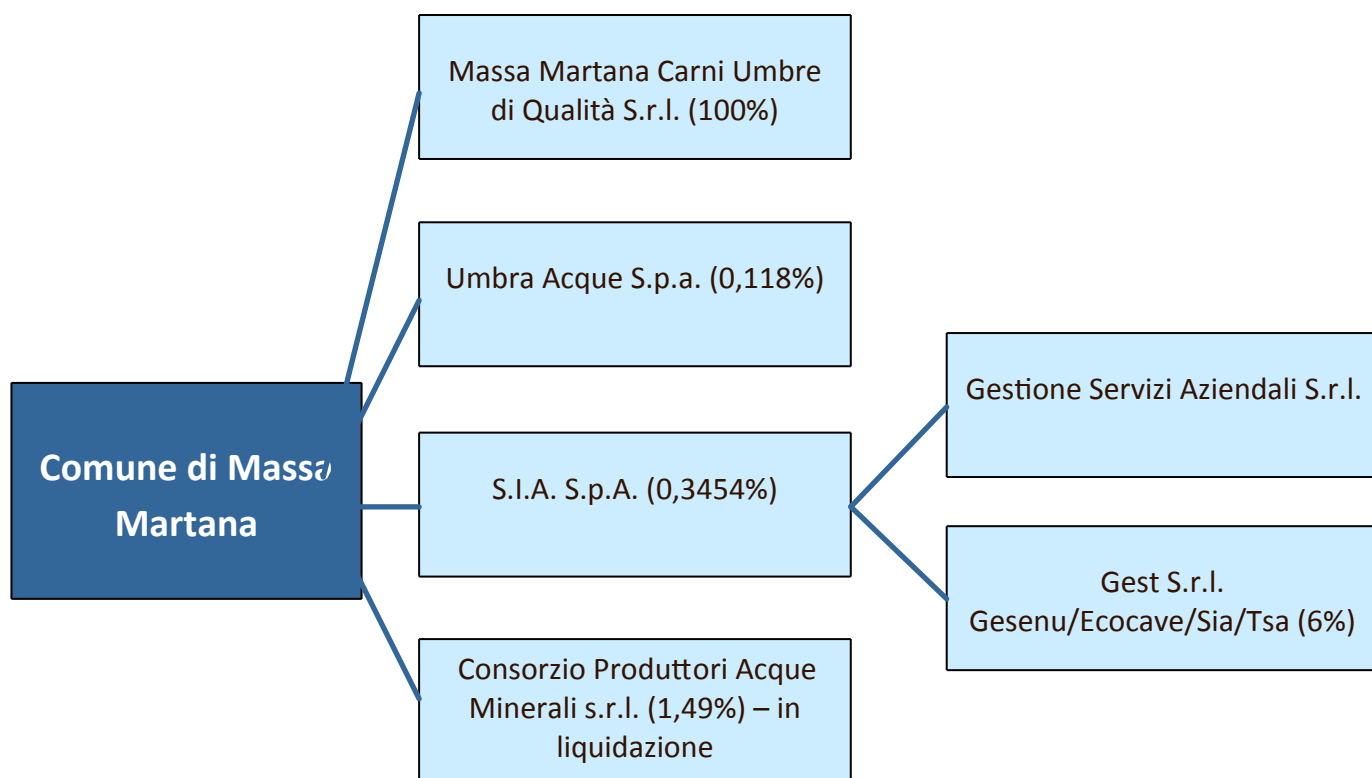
Comune di Massa Martana

Massa Martana Carni Umbre di Qualità S.r.l. (100%)

Umbra Acque S.p.a. (0,118%)

S.I.A. S.p.A. (0,3454%)

Consorzio Produttori Acque Minerali s.r.l. (1,49%) – in liquidazione

Gestione Servizi Aziendali S.r.l.

Gest S.r.l. Gesenu/Ecocave/Sia/Tsa (6%)